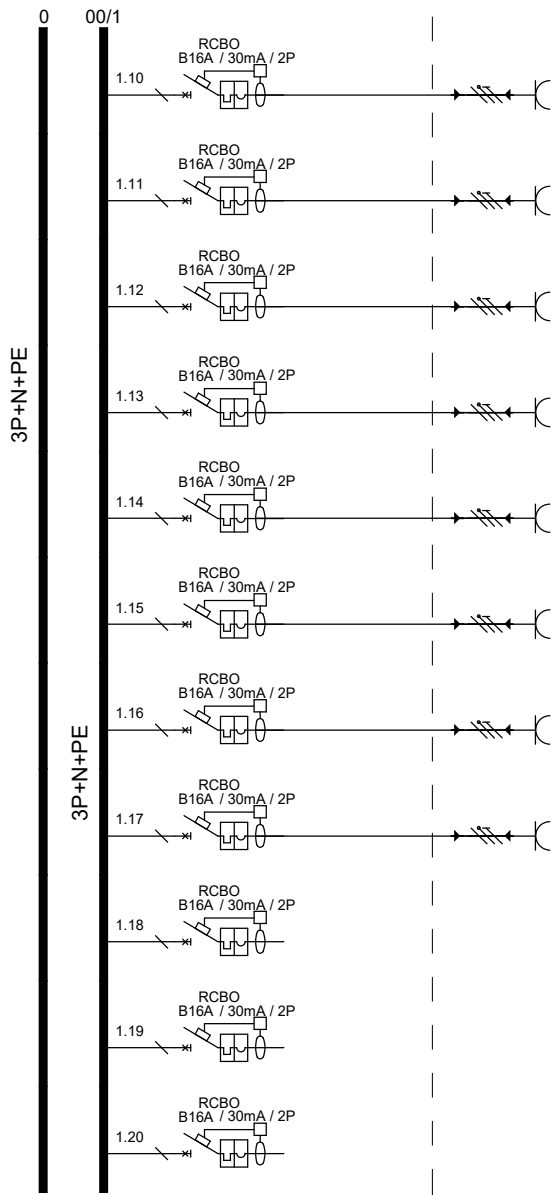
0
00/1

3P+N+PE

3P+N+PE

RCBO
B16A / 30mA / 2P
1.10

RCBO
B16A / 30mA / 2P
1.11

RCBO
B16A / 30mA / 2P
1.12

RCBO
B16A / 30mA / 2P
1.13

RCBO
B16A / 30mA / 2P
1.14

RCBO
B16A / 30mA / 2P
1.15

RCBO
B16A / 30mA / 2P
1.16

RCBO
B16A / 30mA / 2P
1.17

RCBO
B16A / 30mA / 2P
1.18

RCBO
B16A / 30mA / 2P
1.19

RCBO
B16A / 30mA / 2P
1.20